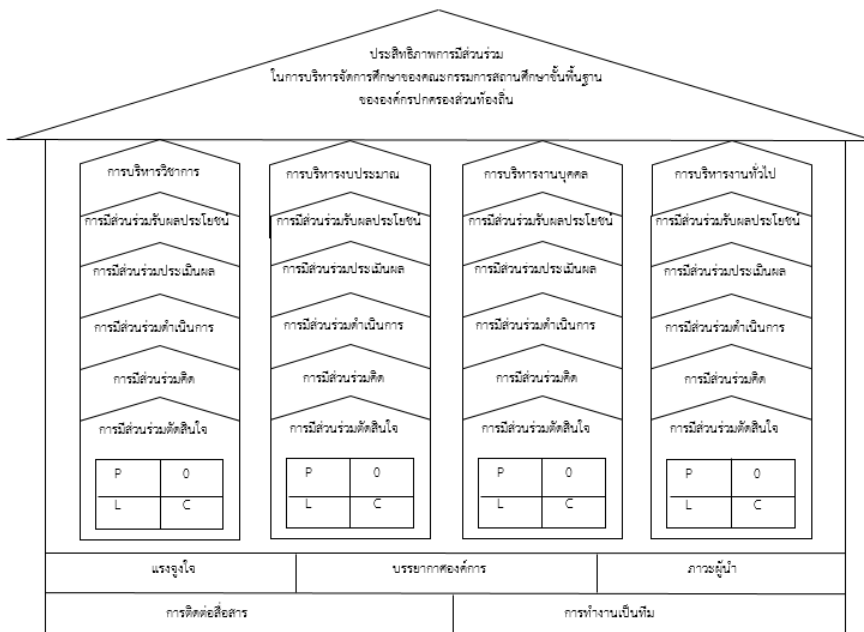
ประสิทธิภาพการมีส่วนร่วม
ในการบริหารจัดการศึกษาของคณะกรรมการสถานศึกษาขั้นพื้นฐาน
ขององค์กรปกครองส่วนท้องถิ่น

การบริหารวิชาการ
การมีส่วนร่วมรับผลประโยชน์
การมีส่วนร่วมประเมินผล
การมีส่วนร่วมดำเนินการ
การมีส่วนร่วมคิด
การมีส่วนร่วมตัดสินใจ

| P | O |
|---|---|
| L | C |

การบริหารงบประมาณ
การมีส่วนร่วมรับผลประโยชน์
การมีส่วนร่วมประเมินผล
การมีส่วนร่วมดำเนินการ
การมีส่วนร่วมคิด
การมีส่วนร่วมตัดสินใจ

| P | O |
|---|---|
| L | C |

การบริหารงานบุคคล
การมีส่วนร่วมรับผลประโยชน์
การมีส่วนร่วมประเมินผล
การมีส่วนร่วมดำเนินการ
การมีส่วนร่วมคิด
การมีส่วนร่วมตัดสินใจ

| P | O |
|---|---|
| L | C |

การบริหารงานทั่วไป
การมีส่วนร่วมรับผลประโยชน์
การมีส่วนร่วมประเมินผล
การมีส่วนร่วมดำเนินการ
การมีส่วนร่วมคิด
การมีส่วนร่วมตัดสินใจ

| P | O |
|---|---|
| L | C |

แรงจูงใจ
บรรยากาศองค์การ
ภาวะผู้นำ
การติดต่อสื่อสาร
การทำงานเป็นทีม